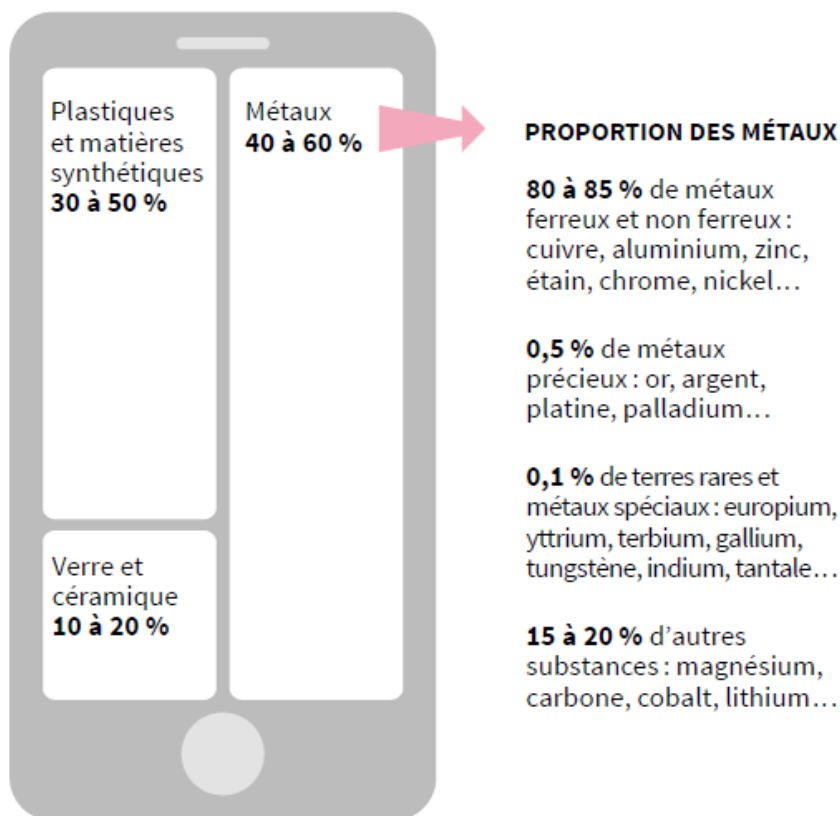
Plastiques et matières synthétiques
**30 à 50 %**

Verre et céramique
**10 à 20 %**

Métaux
**40 à 60 %**

**PROPORTION DES MÉTAUX**

**80 à 85 %** de métaux ferreux et non ferreux : cuivre, aluminium, zinc, étain, chrome, nickel…

**0,5 %** de métaux précieux : or, argent, platine, palladium…

**0,1 %** de terres rares et métaux spéciaux : europium, yttrium, terbium, gallium, tungstène, indium, tantale…

**15 à 20 %** d'autres substances : magnésium, carbone, cobalt, lithium…